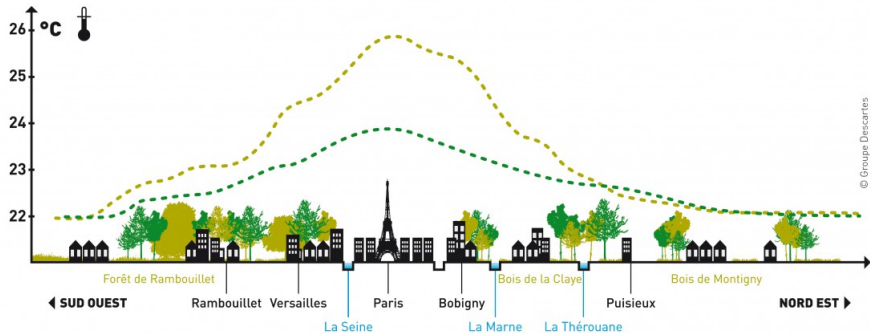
°C

26

25

24

23

22

Forêt de Rambouillet

Rambouillet

Versailles

La Seine

Paris

Bobigny

La Marne

Bois de la Claye

La Thérouane

Puisieux

Bois de Montigny

◀ SUD OUEST

NORD EST ▶

© Groupe Descartes